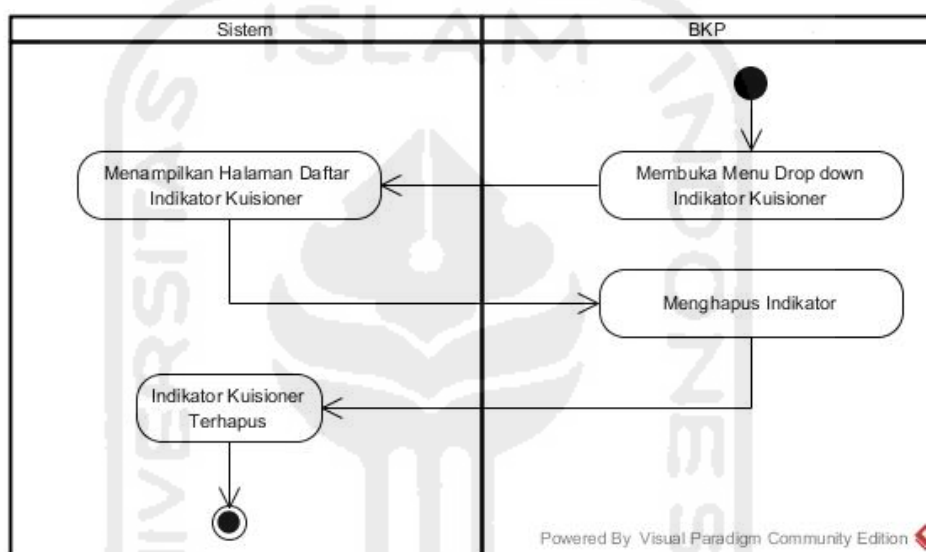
| Sistem | BKP |
|---|---|

Membuka Menu Drop down Indikator Kuisioner

Menampilkan Halaman Daftar Indikator Kuisioner

Menghapus Indikator

Indikator Kuisioner Terhapus

Powered By Visual Paradigm Community Edition